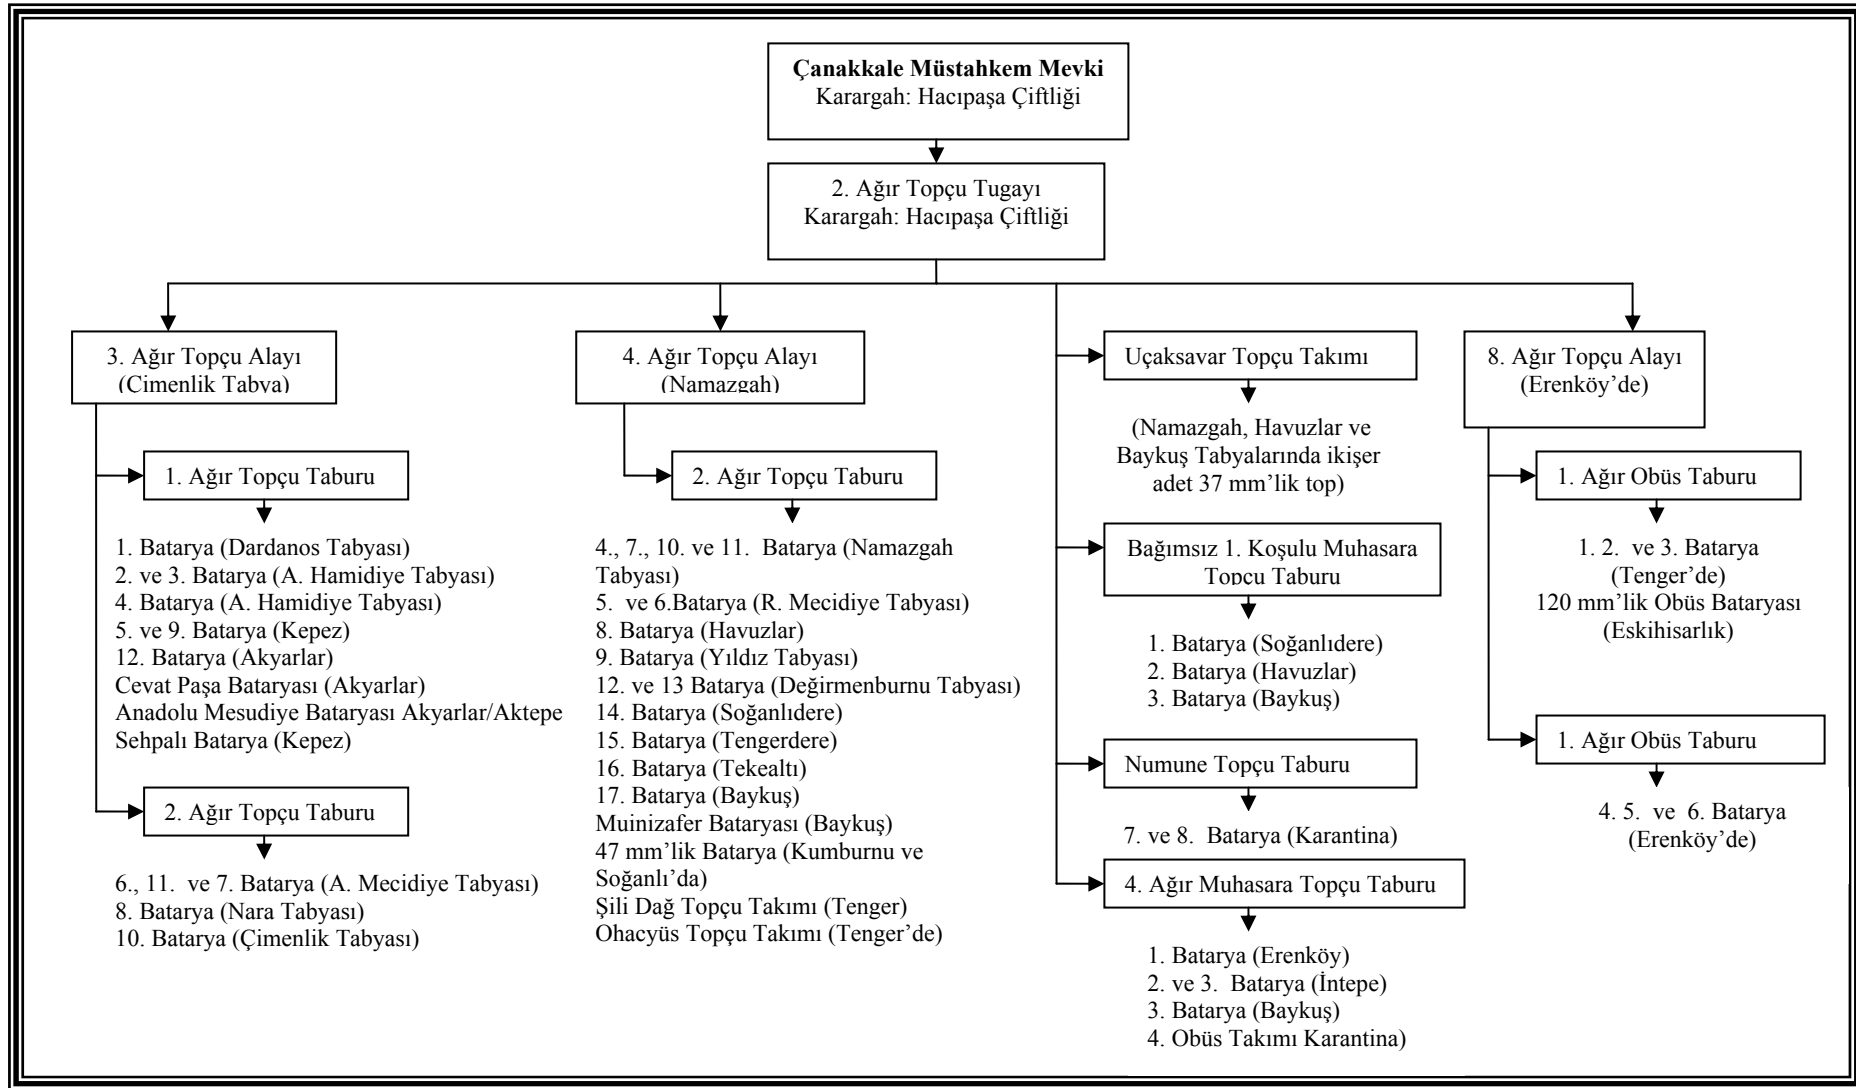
**Çanakkale Müstahkem Mevki**
Karargah: Hacıpaşa Çiftliği

2. Ağır Topçu Tugayı
Karargah: Hacıpaşa Çiftliği

3. Ağır Topçu Alayı
(Cimenlik Tabya)

1. Ağır Topçu Taburu

1. Batarya (Dardanos Tabyası)
2. ve 3. Batarya (A. Hamidiye Tabyası)
4. Batarya (A. Hamidiye Tabyası)
5. ve 9. Batarya (Kepez)
12. Batarya (Akyarlar)
Cevat Paşa Bataryası (Akyarlar)
Anadolu Mesudiye Bataryası Akyarlar/Aktepe
Sehpalı Batarya (Kepez)

2. Ağır Topçu Taburu

6., 11. ve 7. Batarya (A. Mecidiye Tabyası)
8. Batarya (Nara Tabyası)
10. Batarya (Çimenlik Tabyası)

4. Ağır Topçu Alayı
(Namazgah)

2. Ağır Topçu Taburu

4., 7., 10. ve 11. Batarya (Namazgah Tabyası)
5. ve 6.Batarya (R. Mecidiye Tabyası)
8. Batarya (Havuzlar)
9. Batarya (Yıldız Tabyası)
12. ve 13 Batarya (Değirmenburnu Tabyası)
14. Batarya (Soğanlıdere)
15. Batarya (Tengerdere)
16. Batarya (Tekealtı)
17. Batarya (Baykuş)
Muinizafer Bataryası (Baykuş)
47 mm'lik Batarya (Kumburnu ve Soğanlı'da)
Şili Dağ Topçu Takımı (Tenger)
Ohacyüs Topçu Takımı (Tenger'de)

Uçaksavar Topçu Takımı

(Namazgah, Havuzlar ve Baykuş Tabyalarında ikişer adet 37 mm'lik top)

Bağımsız 1. Koşulu Muhasara Topçu Taburu

1. Batarya (Soğanlıdere)
2. Batarya (Havuzlar)
3. Batarya (Baykuş)

Numune Topçu Taburu

7. ve 8. Batarya (Karantina)

4. Ağır Muhasara Topçu Taburu

1. Batarya (Erenköy)
2. ve 3. Batarya (İntepe)
3. Batarya (Baykuş)
4. Obüs Takımı Karantina)

8. Ağır Topçu Alayı
(Erenköy'de)

1. Ağır Obüs Taburu

1. 2. ve 3. Batarya
(Tenger'de)
120 mm'lik Obüs Bataryası
(Eskihisarlık)

1. Ağır Obüs Taburu

4. 5. ve 6. Batarya
(Erenköy'de)